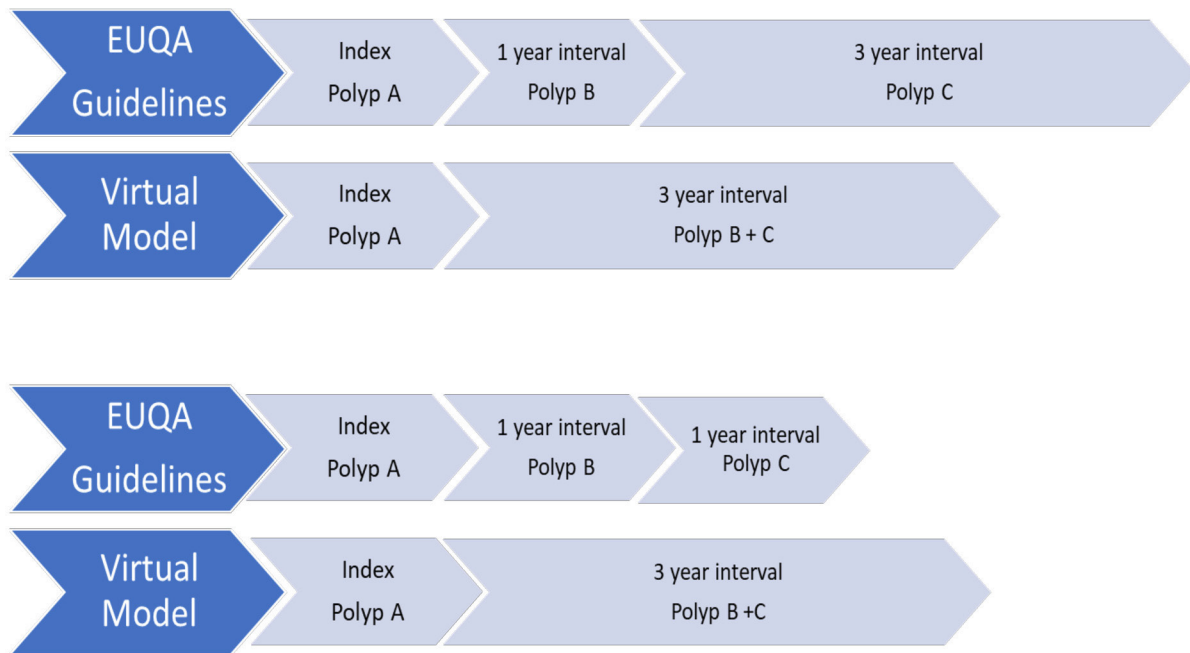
EUQA Guidelines

Index
Polyp A

1 year interval
Polyp B

3 year interval
Polyp C

Virtual Model

Index
Polyp A

3 year interval
Polyp B + C

EUQA Guidelines

Index
Polyp A

1 year interval
Polyp B

1 year interval
Polyp C

Virtual Model

Index
Polyp A

3 year interval
Polyp B +C